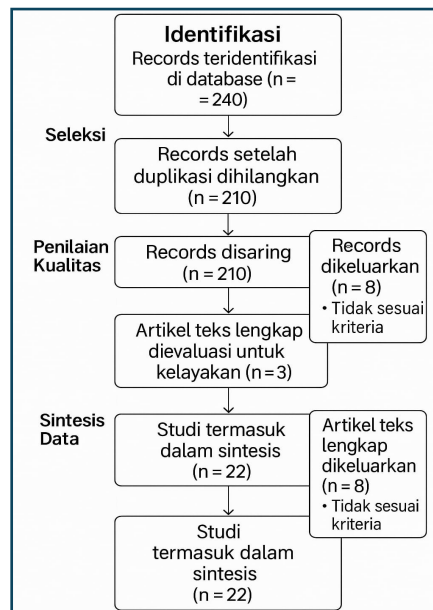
Identifikasi
Records teridentifikasi di database (n = = 240)

Seleksi

Records setelah duplikasi dihilangkan (n = 210)

Penilaian Kualitas

Records disaring (n = 210)

Records dikeluarkan (n = 8)
• Tidak sesuai kriteria

Artikel teks lengkap dievaluasi untuk kelayakan (n = 3)

Sintesis Data

Studi termasuk dalam sintesis (n = 22)

Artikel teks lengkap dikeluarkan (n = 8)
• Tidak sesuai kriteria

Studi termasuk dalam sintesis (n = 22)